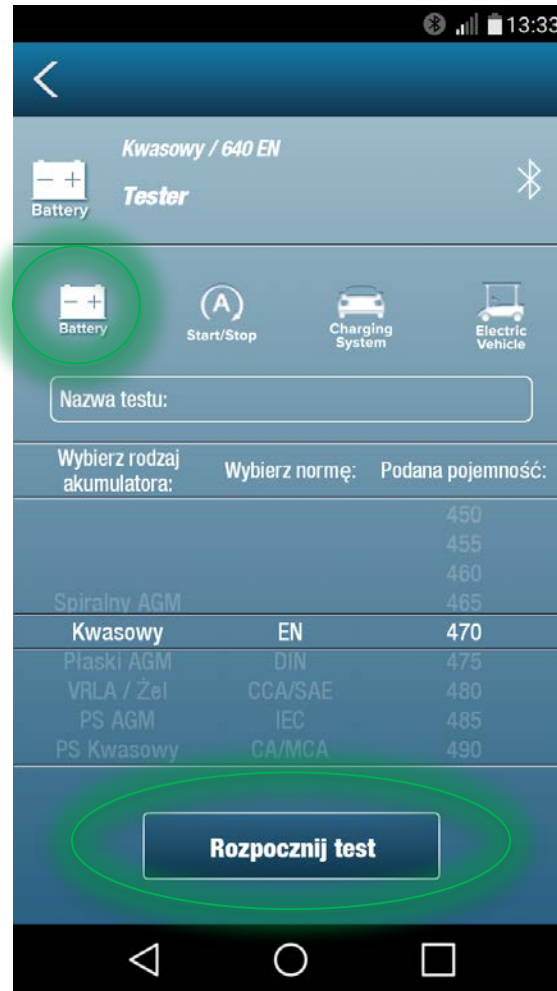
13:33

Kwasowy / 640 EN

Battery

Tester

Battery

Start/Stop

Charging System

Electric Vehicle

Nazwa testu:

| Wybierz rodzaj akumulatora: | Wybierz normę: | Podana pojemność: |
|---|---|---|
| | | 450 |
| | | 455 |
| | | 460 |
| Spiralny AGM | | 465 |
| Kwasowy | EN | 470 |
| Płaski AGM | DIN | 475 |
| VRLA / Żel | CCA/SAE | 480 |
| PS AGM | IEC | 485 |
| PS Kwasowy | CA/MCA | 490 |

Rozpocznij test